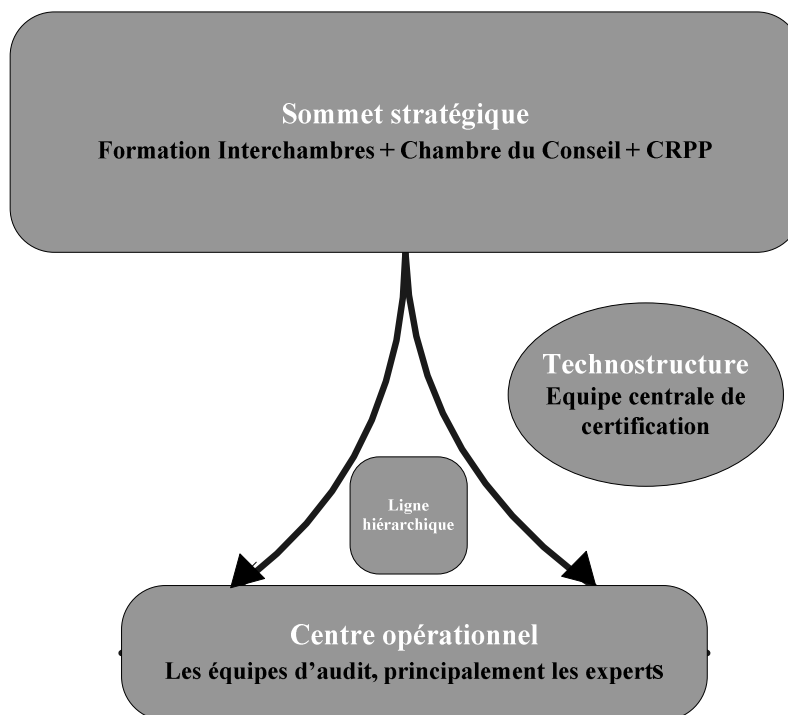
Sommet stratégique
Formation Interchambres + Chambre du Conseil + CRPP

Technostructure
Equipe centrale de certification

Ligne hiérarchique

Centre opérationnel
Les équipes d'audit, principalement les experts